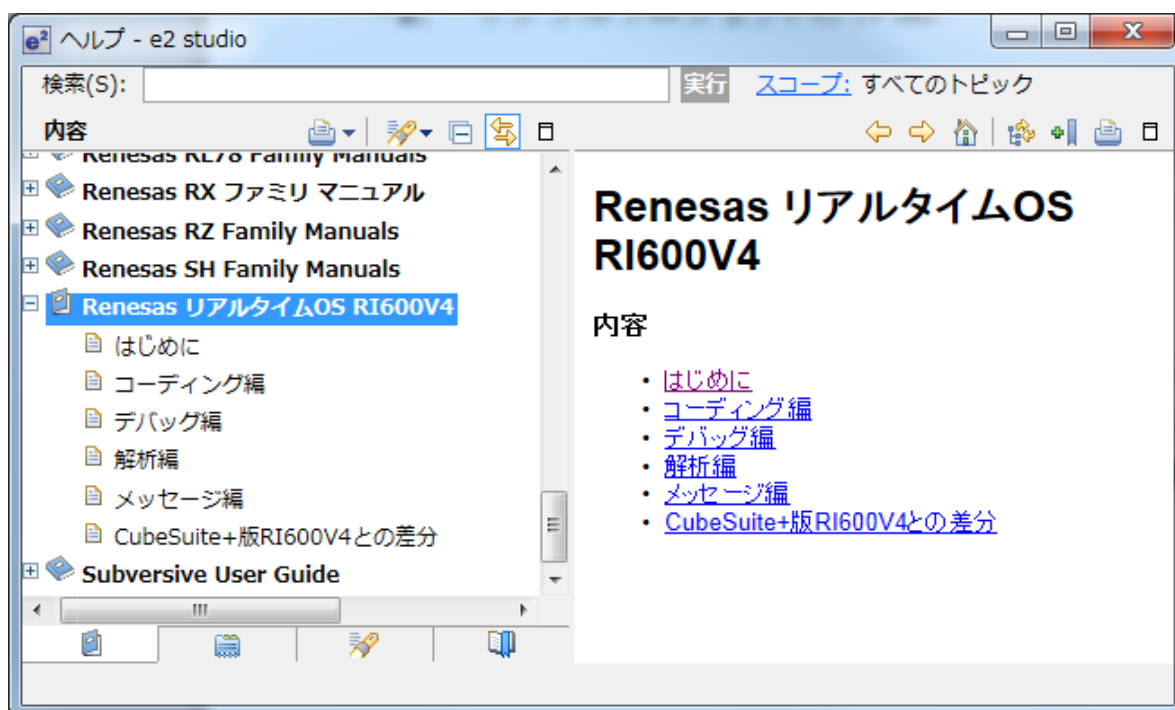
ヘルプ - e2 studio

検索(S): 実行 スコープ: すべてのトピック

内容

Renesas RL78 Family Manuals
Renesas RX ファミリ マニュアル
Renesas RZ Family Manuals
Renesas SH Family Manuals
Renesas リアルタイムOS RI600V4
はじめに
コーディング編
デバッグ編
解析編
メッセージ編
CubeSuite+版RI600V4との差分
Subversive User Guide

Renesas リアルタイムOS RI600V4

内容

- はじめに
- コーディング編
- デバッグ編
- 解析編
- メッセージ編
- CubeSuite+版RI600V4との差分